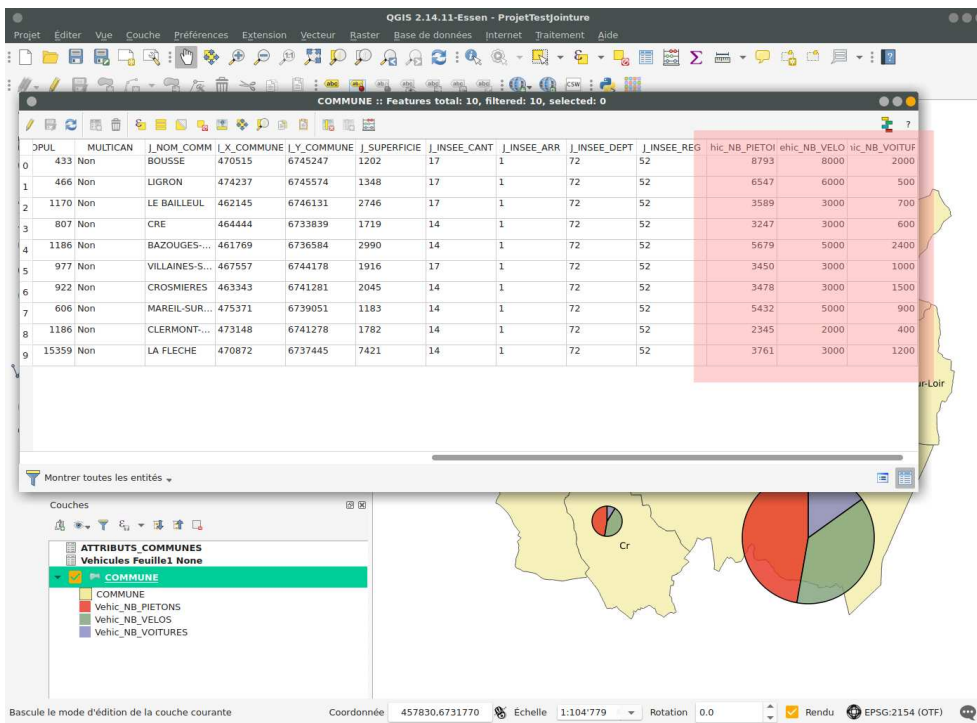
QGIS 2.14.11-Essen - ProjetTestJointure

Projet Éditer Vue Couche Préférences Extension Vecteur Raster Base de données Internet Traitement Aide

COMMUNE :: Features total: 10, filtered: 10, selected: 0

| | OPUL | MULTICAN | J_NOM_COMM | J_X_COMMUNE | J_Y_COMMUNE | J_SUPERFICIE | J_INSEE_CANT | J_INSEE_ARR | J_INSEE_DEPT | J_INSEE_REG | hic_NB_PIETOI | ehic_NB_VELO | nic_NB_VOITUF |
|---|---|---|---|---|---|---|---|---|---|---|---|---|---|
| 0 | 433 | Non | BOUSSE | 470515 | 6745247 | 1202 | 17 | 1 | 72 | 52 | 8793 | 8000 | 2000 |
| 1 | 466 | Non | LIGRON | 474237 | 6745574 | 1348 | 17 | 1 | 72 | 52 | 6547 | 6000 | 500 |
| 2 | 1170 | Non | LE BAILLEUL | 462145 | 6746131 | 2746 | 17 | 1 | 72 | 52 | 3589 | 3000 | 700 |
| 3 | 807 | Non | CRE | 464444 | 6733839 | 1719 | 14 | 1 | 72 | 52 | 3247 | 3000 | 600 |
| 4 | 1186 | Non | BAZOUGES-... | 461769 | 6736584 | 2990 | 14 | 1 | 72 | 52 | 5679 | 5000 | 2400 |
| 5 | 977 | Non | VILLAINES-S... | 467557 | 6744178 | 1916 | 17 | 1 | 72 | 52 | 3450 | 3000 | 1000 |
| 6 | 922 | Non | CROSMIERES | 463343 | 6741281 | 2045 | 14 | 1 | 72 | 52 | 3478 | 3000 | 1500 |
| 7 | 606 | Non | MAREIL-SUR... | 475371 | 6739051 | 1183 | 14 | 1 | 72 | 52 | 5432 | 5000 | 900 |
| 8 | 1186 | Non | CLERMONT-... | 473148 | 6741278 | 1782 | 14 | 1 | 72 | 52 | 2345 | 2000 | 400 |
| 9 | 15359 | Non | LA FLECHE | 470872 | 6737445 | 7421 | 14 | 1 | 72 | 52 | 3761 | 3000 | 1200 |

Montrer toutes les entités

r-Loir

Couches

ATTRIBUTS_COMMUNES
Vehicules Feuille1 None
COMMUNE
COMMUNE
Vehic_NB_PIETONS
Vehic_NB_VELOS
Vehic_NB_VOITURES

Cr

Bascule le mode d'édition de la couche courante Coordonnée 457830,6731770 Échelle 1:104'779 Rotation 0.0 Rendu EPSG:2154 (OTF)